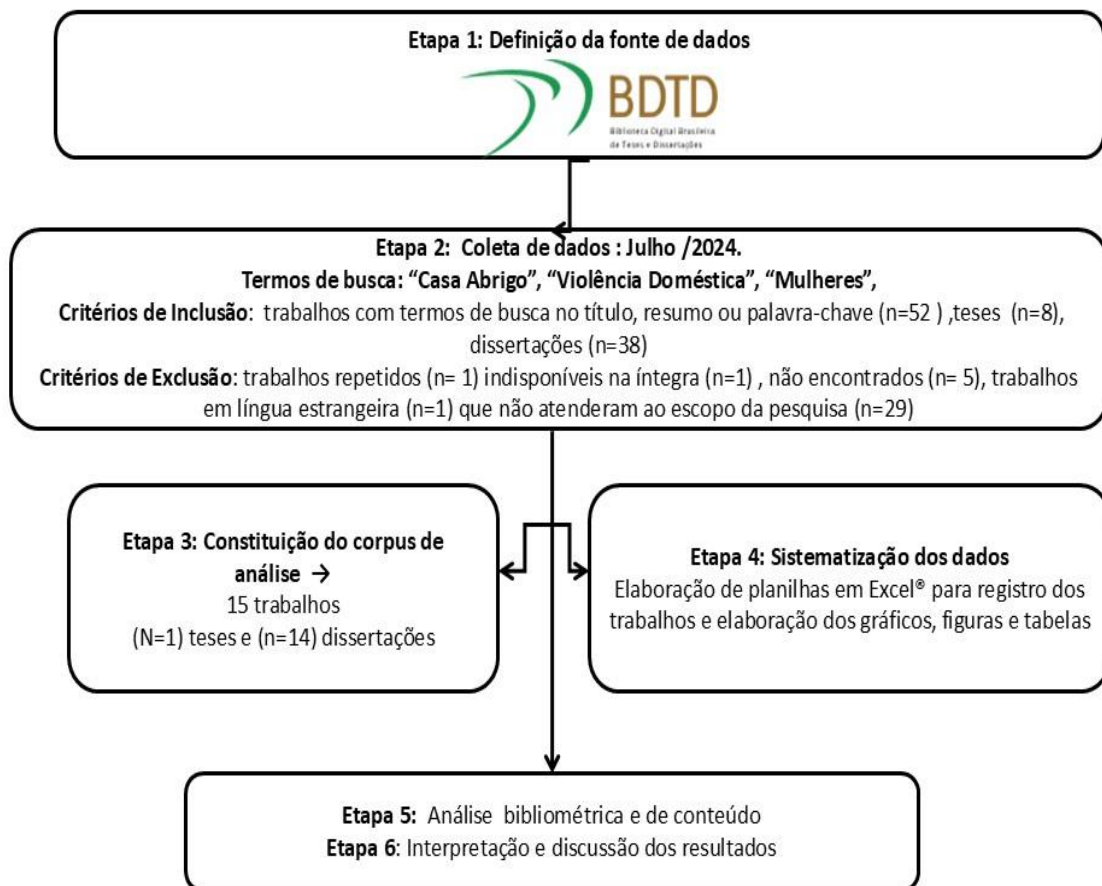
Etapa 1: Definição da fonte de dados

BDTD
Biblioteca Digital Brasileira de Teses e Dissertações

Etapa 2: Coleta de dados : Julho /2024.
Termos de busca: "Casa Abrigo", "Violência Doméstica", "Mulheres",
Critérios de Inclusão: trabalhos com termos de busca no título, resumo ou palavra-chave (n=52 ) ,teses (n=8), dissertações (n=38)
Critérios de Exclusão: trabalhos repetidos (n= 1) indisponíveis na íntegra (n=1) , não encontrados (n= 5), trabalhos em língua estrangeira (n=1) que não atenderam ao escopo da pesquisa (n=29)

Etapa 3: Constituição do corpus de análise →
15 trabalhos
(N=1) teses e (n=14) dissertações

Etapa 4: Sistematização dos dados
Elaboração de planilhas em Excel® para registro dos trabalhos e elaboração dos gráficos, figuras e tabelas

Etapa 5: Análise bibliométrica e de conteúdo
Etapa 6: Interpretação e discussão dos resultados